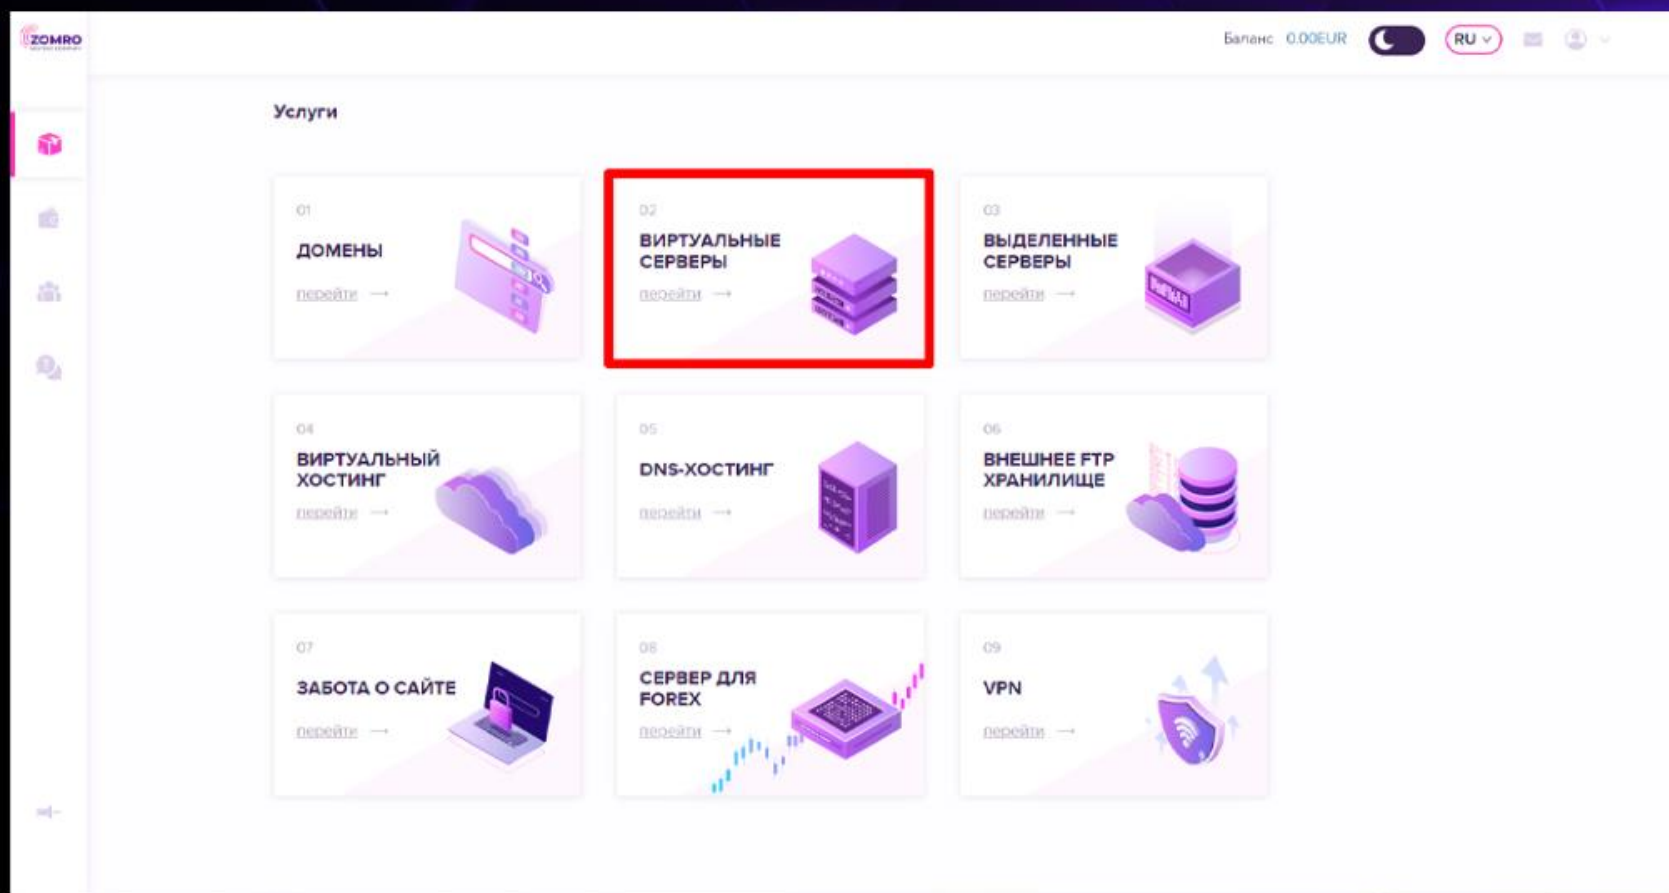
ZOMRO

Баланс 0.00EUR RU

Услуги

01
ДОМЕНЫ
перейти →

02
ВИРТУАЛЬНЫЕ СЕРВЕРЫ
перейти →

03
ВЫДЕЛЕННЫЕ СЕРВЕРЫ
перейти →

04
ВИРТУАЛЬНЫЙ ХОСТИНГ
перейти →

05
DNS-ХОСТИНГ
перейти →

06
ВНЕШНЕЕ FTP ХРАНИЛИЩЕ
перейти →

07
ЗАБОТА О САЙТЕ
перейти →

08
СЕРВЕР ДЛЯ FOREX
перейти →

09
VPN
перейти →